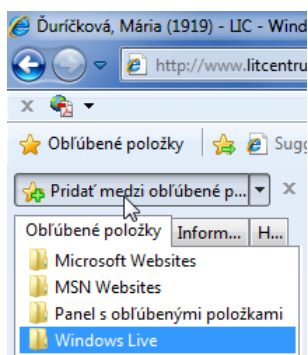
Ďuríčková, Mária (1919) - LIC - W
http://www.litcentru
Obľúbené položky
Sugg
Pridať medzi obľúbené p...
Obľúbené položky
Inform...
H...
Microsoft Websites
MSN Websites
Panel s obľúbenými položkami
Windows Live